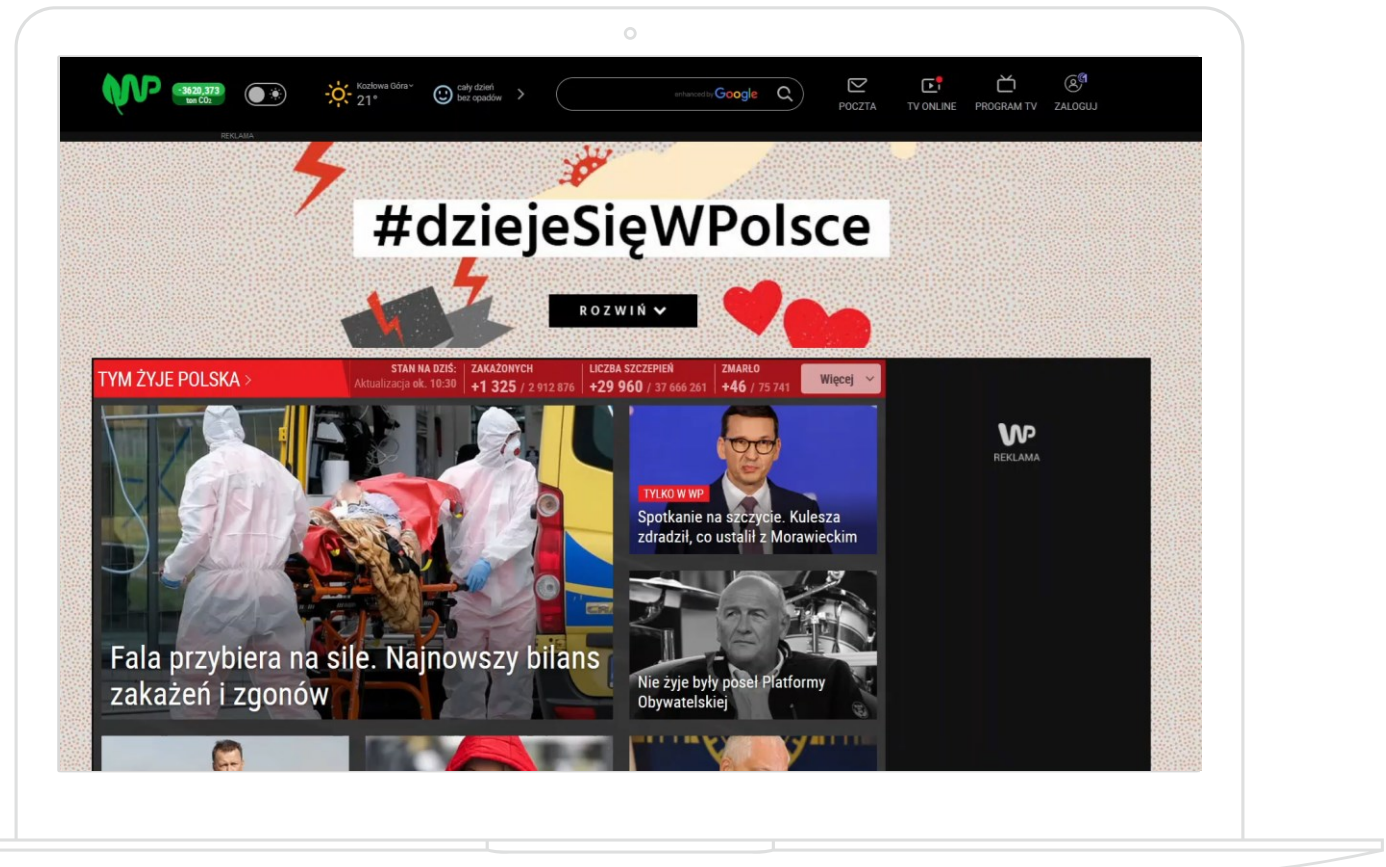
WP -3620,373 ton $CO_2$

Kozłowa Góra 21°

cały dzień bez opadów

enhanced by Google

POCZTA TV ONLINE PROGRAM TV ZALOGUJ

REKLAMA

#dziejeSięWPolsce

ROZWIŃ

TYM ŻYJE POLSKA >

STAN NA DZIŚ: Aktualizacja ok. 10:30

ZAKAŻONYCH +1 325 / 2 912 876

LICZBA SZCZEPIEŃ +29 960 / 37 666 261

ZMARŁO +46 / 75 741

Więcej

Fala przybiera na sile. Najnowszy bilans zakażeń i zgonów

TYLKO W WP

Spotkanie na szczycie. Kulesza zdradził, co ustalił z Morawieckim

Nie żyje były poseł Platformy Obywatelskiej

WP REKLAMA